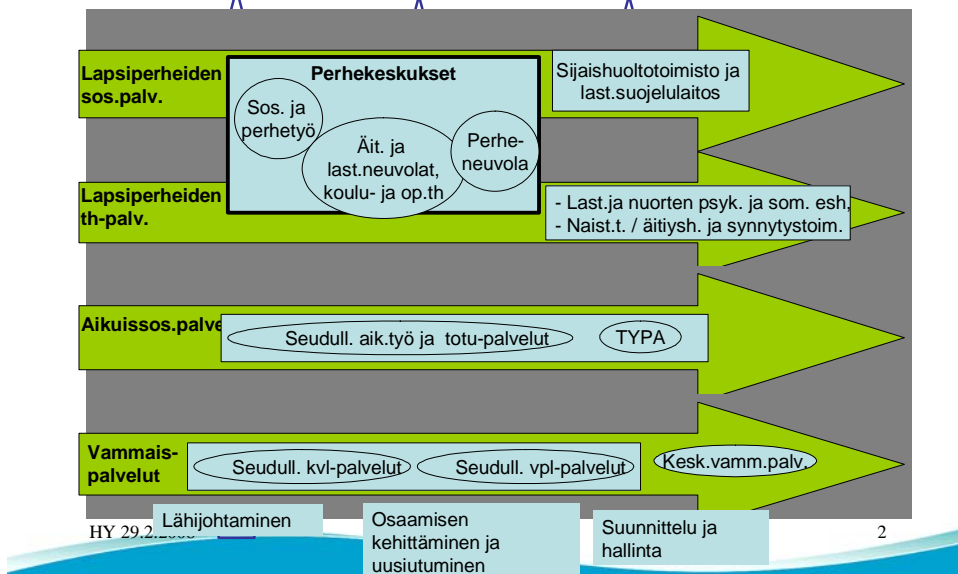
Lapsiperheiden sos.palv.

Perhekeskukset

Sos. ja perhetyö

Äit. ja last.neuvolat, koulu- ja op.th

Perhe-neuvola

Sijaishuoltotoimisto ja last.suojelulaitos

Lapsiperheiden th-palv.

- Last.ja nuorten psyk. ja som. esh,
- Naist.t. / äitiysh. ja synnytystoim.

Aikuissos.palve

Seudull. aik.työ ja totu-palvelut

TYPA

Vammais-palvelut

Seudull. kvl-palvelut

Seudull. vpl-palvelut

Kesk.vamm.palv.

HY 29.2.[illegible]

Lähijohtaminen

Osaamisen kehittäminen ja uusiutuminen

Suunnittelu ja hallinta

2